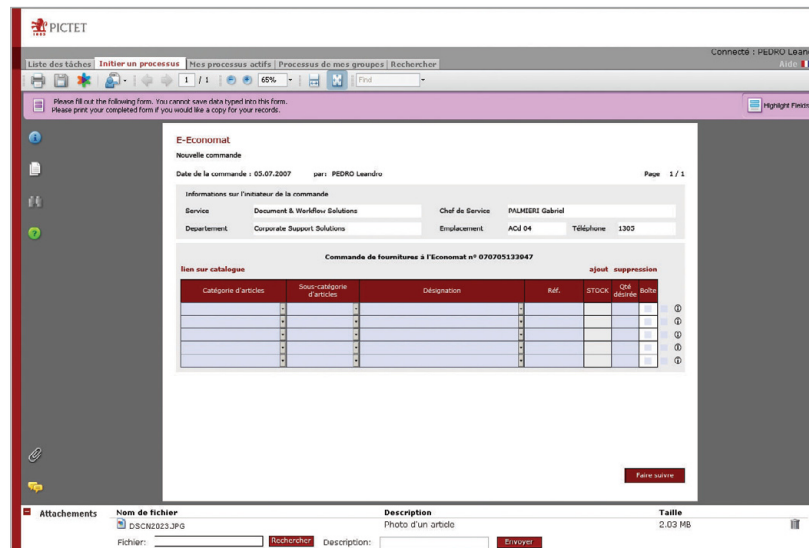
PICTET

Connecté : PEDRO Leand

Aide

Liste des tâches | Initier un processus | Mes processus actifs | Processus de mes groupes | Rechercher

1 / 1 65% Find

Please fill out the following form. You cannot save data typed into this form.
Please print your completed form if you would like a copy for your records.

Highlight Fields

E-Economat

Nouvelle commande

Date de la commande : 05.07.2007 par: PEDRO Leandro Page 1 / 1

Informations sur l'initiateur de la commande

Service Document & Workflow Solutions Chef de Service PALMIERI Gabriel

Departement Corporate Support Solutions Emplacement ACd 04 Téléphone 1305

Commande de fournitures à l'Economat n° 070705133047

lien sur catalogue ajout suppression

| Catégorie d'articles | Sous-catégorie d'articles | Désignation | Réf. | STOCK | Qté désirée | Boîte |
|---|---|---|---|---|---|---|
| | | | | | | |
| | | | | | | |
| | | | | | | |
| | | | | | | |
| | | | | | | |

Faire suivre

Attachements | Nom de fichier | Description | Taille
DSCN2023.JPG | Photo d'un article | 2.03 MB

Fichier: Rechercher Description: Envoyer